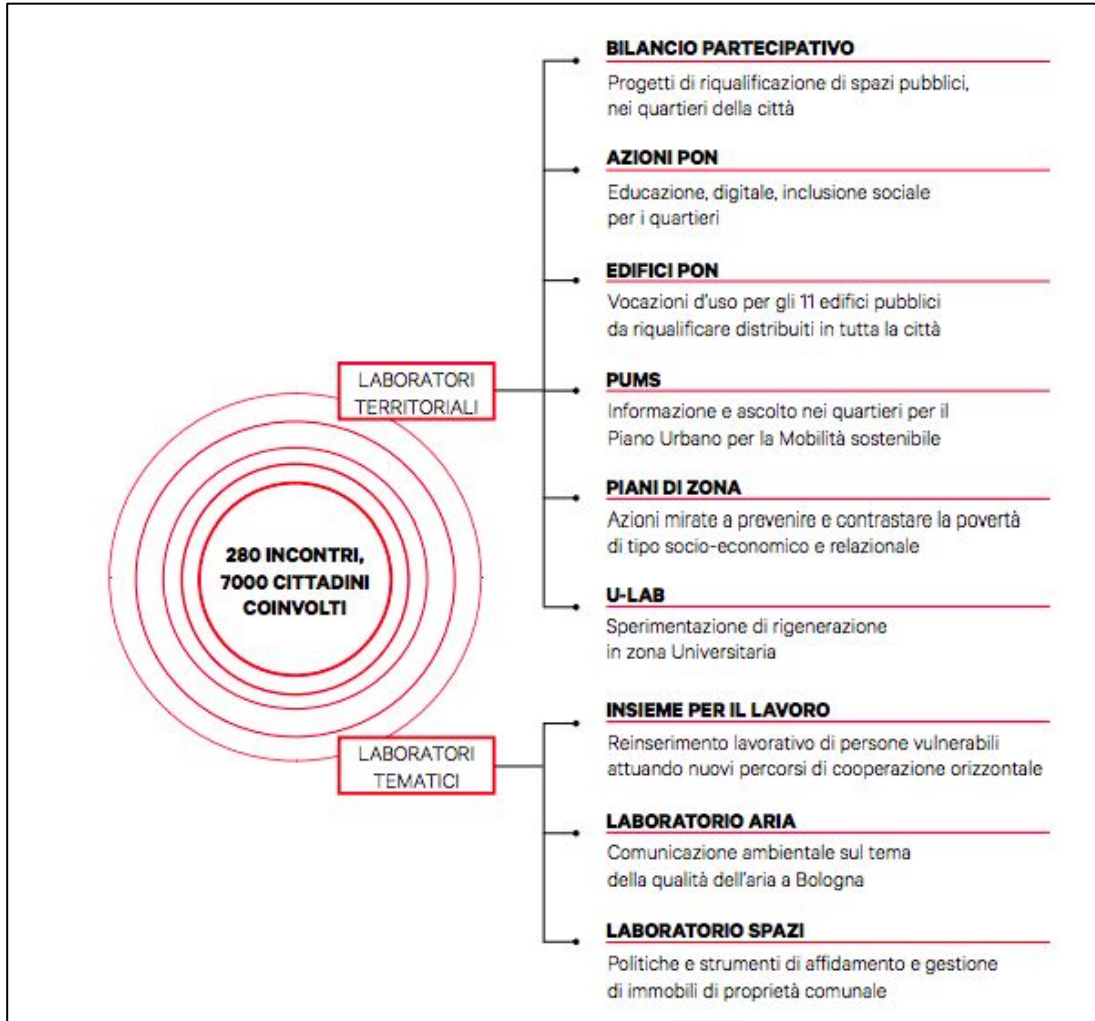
280 INCONTRI, 7000 CITTADINI COINVOLTI

LABORATORI TERRITORIALI

BILANCIO PARTECIPATIVO
Progetti di riqualificazione di spazi pubblici, nei quartieri della città

AZIONI PON
Educazione, digitale, inclusione sociale per i quartieri

EDIFICI PON
Vocazioni d'uso per gli 11 edifici pubblici da riqualificare distribuiti in tutta la città

PUMS
Informazione e ascolto nei quartieri per il Piano Urbano per la Mobilità sostenibile

PIANI DI ZONA
Azioni mirate a prevenire e contrastare la povertà di tipo socio-economico e relazionale

U-LAB
Sperimentazione di rigenerazione in zona Universitaria

LABORATORI TEMATICI

INSIEME PER IL LAVORO
Reinserimento lavorativo di persone vulnerabili attuando nuovi percorsi di cooperazione orizzontale

LABORATORIO ARIA
Comunicazione ambientale sul tema della qualità dell'aria a Bologna

LABORATORIO SPAZI
Politiche e strumenti di affidamento e gestione di immobili di proprietà comunale